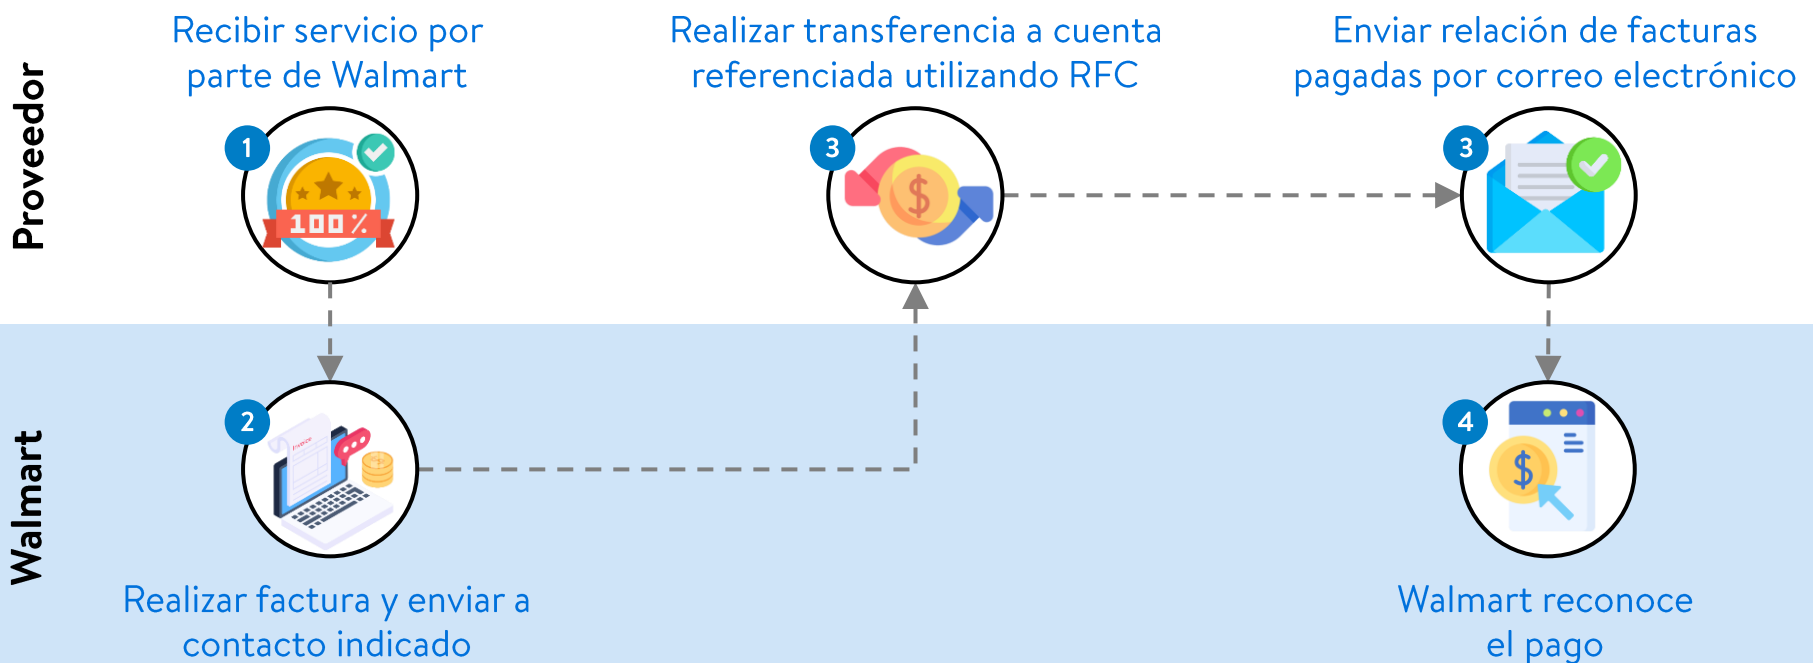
Proveedor

Recibir servicio por parte de Walmart

1

100%

Realizar transferencia a cuenta referenciada utilizando RFC

3

$

Enviar relación de facturas pagadas por correo electrónico

3

Walmart

2

Realizar factura y enviar a contacto indicado

4

$

Walmart reconoce el pago